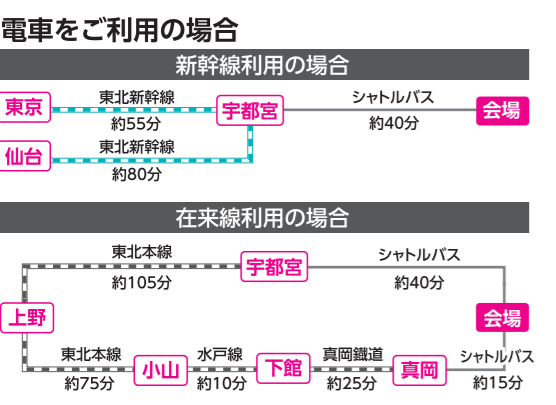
電車をご利用の場合

新幹線利用の場合

東京
東北新幹線
約55分
宇都宮
シャトルバス
約40分
会場

仙台
東北新幹線
約80分

在来線利用の場合

東北本線
約105分
宇都宮
シャトルバス
約40分

上野
会場

東北本線
約75分
小山
水戸線
約10分
下館
真岡鐵道
約25分
真岡
シャトルバス
約15分